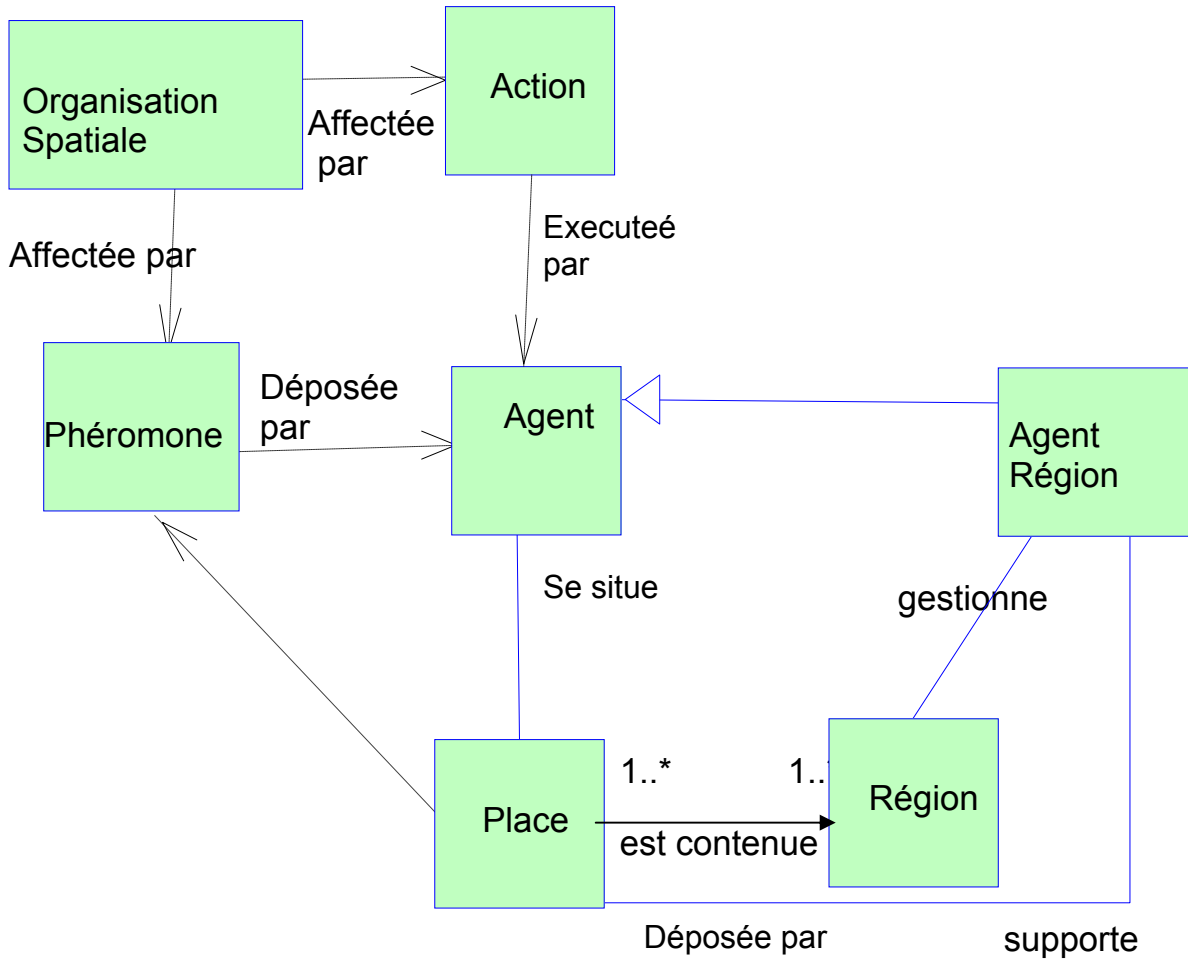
Organisation Spatiale

Affectée par

Action

Affectée par

Executeé par

Phéromone

Déposée par

Agent

Agent Région

Se situe

gestionne

Place

1..*

1..

Région

est contenue

Déposée par

supporte